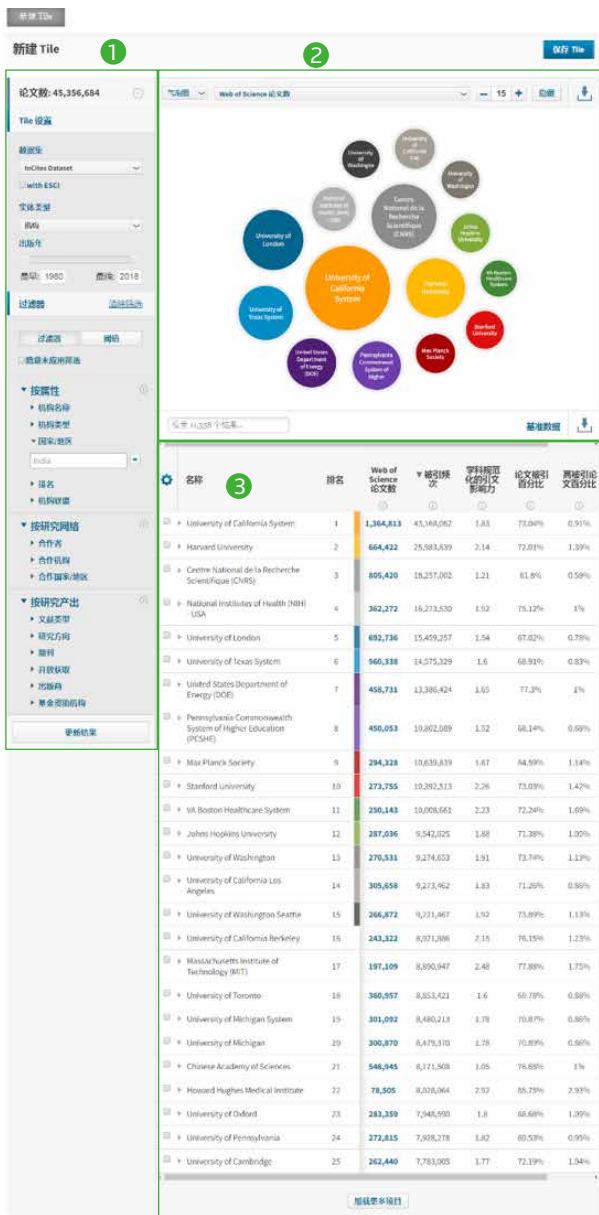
新建 Tile

新建 Tile

1

2

保存 Tile

论文数: 45,356,684

Tile 设置

数据集

InCites Dataset

with ESCI

实体类型

机构

出版年

最早: 1980 最晚: 2018

过滤器 清除筛选

过滤器 阈值

隐藏未应用筛选

▼ 按属性

▸ 机构名称

▸ 机构类型

▾ 国家/地区

India

▸ 排名

▸ 机构联盟

▼ 按研究网络

▸ 合作者

▸ 合作机构

▸ 合作国家/地区

▼ 按研究产出

▸ 文献类型

▸ 研究方向

▸ 期刊

▸ 开放获取

▸ 出版商

▸ 基金资助机构

更新结果

气泡图 Web of Science 论文数 − 15 + 隐藏

University of Washington

University of California Los

University of Washington

National Institutes of Health (NIH) USA

Centre National de la Recherche Scientifique (CNRS)

Johns Hopkins University

University of London

University of California System

Harvard University

VA Boston Healthcare System

University of Texas System

Stanford University

United States Department of Energy (DOE)

Pennsylvania Commonwealth System of Higher

Max Planck Society

在 11,358 个结果...

基准数据

3

| 名称 | 排名 | Web of Science 论文数 | ▼被引频次 | 学科规范化的引文影响力 | 论文被引百分比 | 高被引论文百分比 |
|---|---|---|---|---|---|---|
| University of California System | 1 | 1,364,813 | 43,168,062 | 1.83 | 73.04% | 0.91% |
| Harvard University | 2 | 664,422 | 25,983,839 | 2.14 | 72.01% | 1.39% |
| Centre National de la Recherche Scientifique (CNRS) | 3 | 805,420 | 18,257,002 | 1.21 | 81.8% | 0.59% |
| National Institutes of Health (NIH) USA | 4 | 362,272 | 16,273,530 | 1.92 | 75.12% | 1% |
| University of London | 5 | 692,736 | 15,459,257 | 1.54 | 67.82% | 0.78% |
| University of Texas System | 6 | 560,338 | 14,575,329 | 1.6 | 68.91% | 0.83% |
| United States Department of Energy (DOE) | 7 | 458,731 | 13,386,424 | 1.65 | 77.3% | 1% |
| Pennsylvania Commonwealth System of Higher Education (PCSHE) | 8 | 450,053 | 10,802,089 | 1.52 | 68.14% | 0.68% |
| Max Planck Society | 9 | 294,328 | 10,639,639 | 1.67 | 84.59% | 1.14% |
| Stanford University | 10 | 273,755 | 10,392,513 | 2.26 | 73.03% | 1.42% |
| VA Boston Healthcare System | 11 | 250,143 | 10,008,661 | 2.23 | 72.24% | 1.69% |
| Johns Hopkins University | 12 | 287,036 | 9,542,025 | 1.88 | 71.38% | 1.00% |
| University of Washington | 13 | 270,531 | 9,274,653 | 1.91 | 73.74% | 1.13% |
| University of California Los Angeles | 14 | 305,658 | 9,273,462 | 1.83 | 71.26% | 0.86% |
| University of Washington Seattle | 15 | 266,872 | 9,221,467 | 1.92 | 73.89% | 1.13% |
| University of California Berkeley | 16 | 243,322 | 8,921,886 | 2.15 | 76.15% | 1.23% |
| Massachusetts Institute of Technology (MIT) | 17 | 197,109 | 8,890,947 | 2.48 | 77.88% | 1.75% |
| University of Toronto | 18 | 360,957 | 8,853,421 | 1.6 | 69.78% | 0.88% |
| University of Michigan System | 19 | 301,092 | 8,480,213 | 1.78 | 70.87% | 0.86% |
| University of Michigan | 20 | 300,870 | 8,479,370 | 1.78 | 70.89% | 0.86% |
| Chinese Academy of Sciences | 21 | 546,945 | 8,171,908 | 1.05 | 76.88% | 1% |
| Howard Hughes Medical Institute | 22 | 78,505 | 8,028,064 | 2.97 | 85.75% | 2.93% |
| University of Oxford | 23 | 283,359 | 7,948,590 | 1.8 | 68.68% | 1.09% |
| University of Pennsylvania | 24 | 272,815 | 7,928,278 | 1.82 | 69.53% | 0.95% |
| University of Cambridge | 25 | 262,440 | 7,783,005 | 1.77 | 72.19% | 1.04% |

加载更多项目